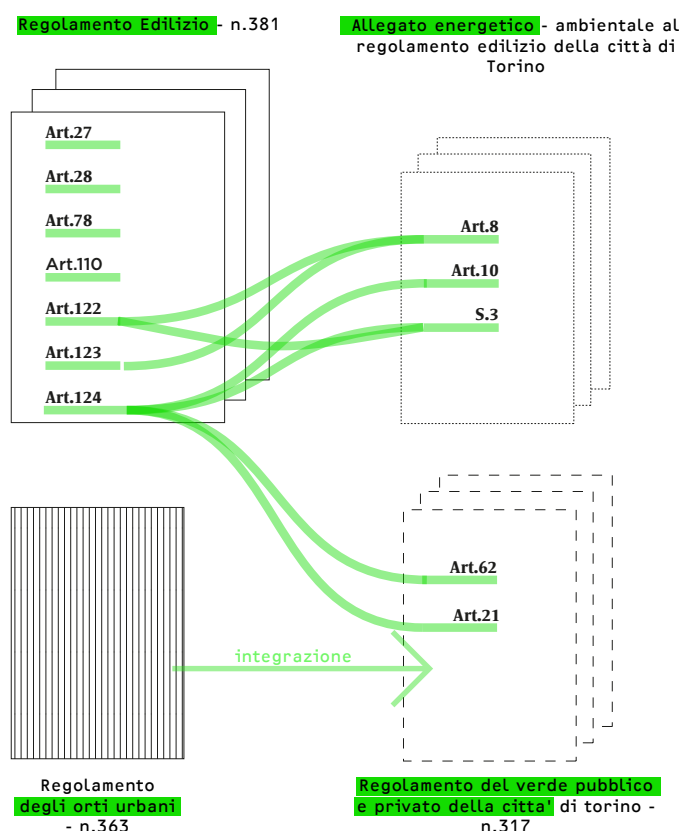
Regolamento Edilizio - n.381

Allegato energetico - ambientale al regolamento edilizio della città di Torino

Art.27

Art.28

Art.78

Art.110

Art.122

Art.123

Art.124

Art.8

Art.10

S.3

Art.62

Art.21

integrazione

Regolamento degli orti urbani - n.363

Regolamento del verde pubblico e privato della citta' di torino - n.317